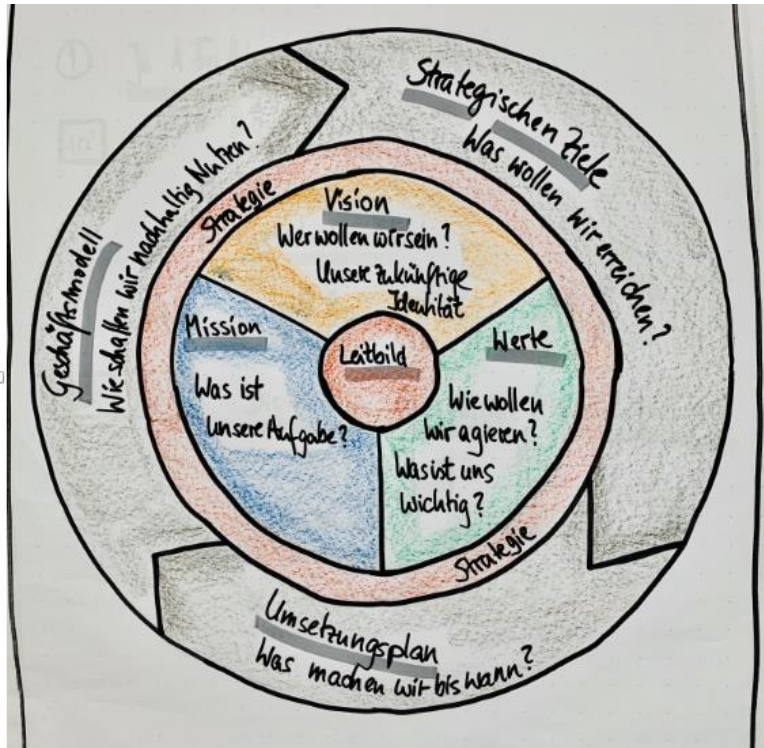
Strategischen Ziele
Was wollen wir erreichen?

Geschäftsmodell
Wie schaffen wir nachhaltig Nutzen?

Strategie

Vision
Wer wollen wir sein?
Unsere zukünftige Identität

Mission
Was ist unsere Aufgabe?

Leitbild

Werte
Wie wollen wir agieren?
Was ist uns wichtig?

Strategie

Umsetzungsplan
Was machen wir bis wann?